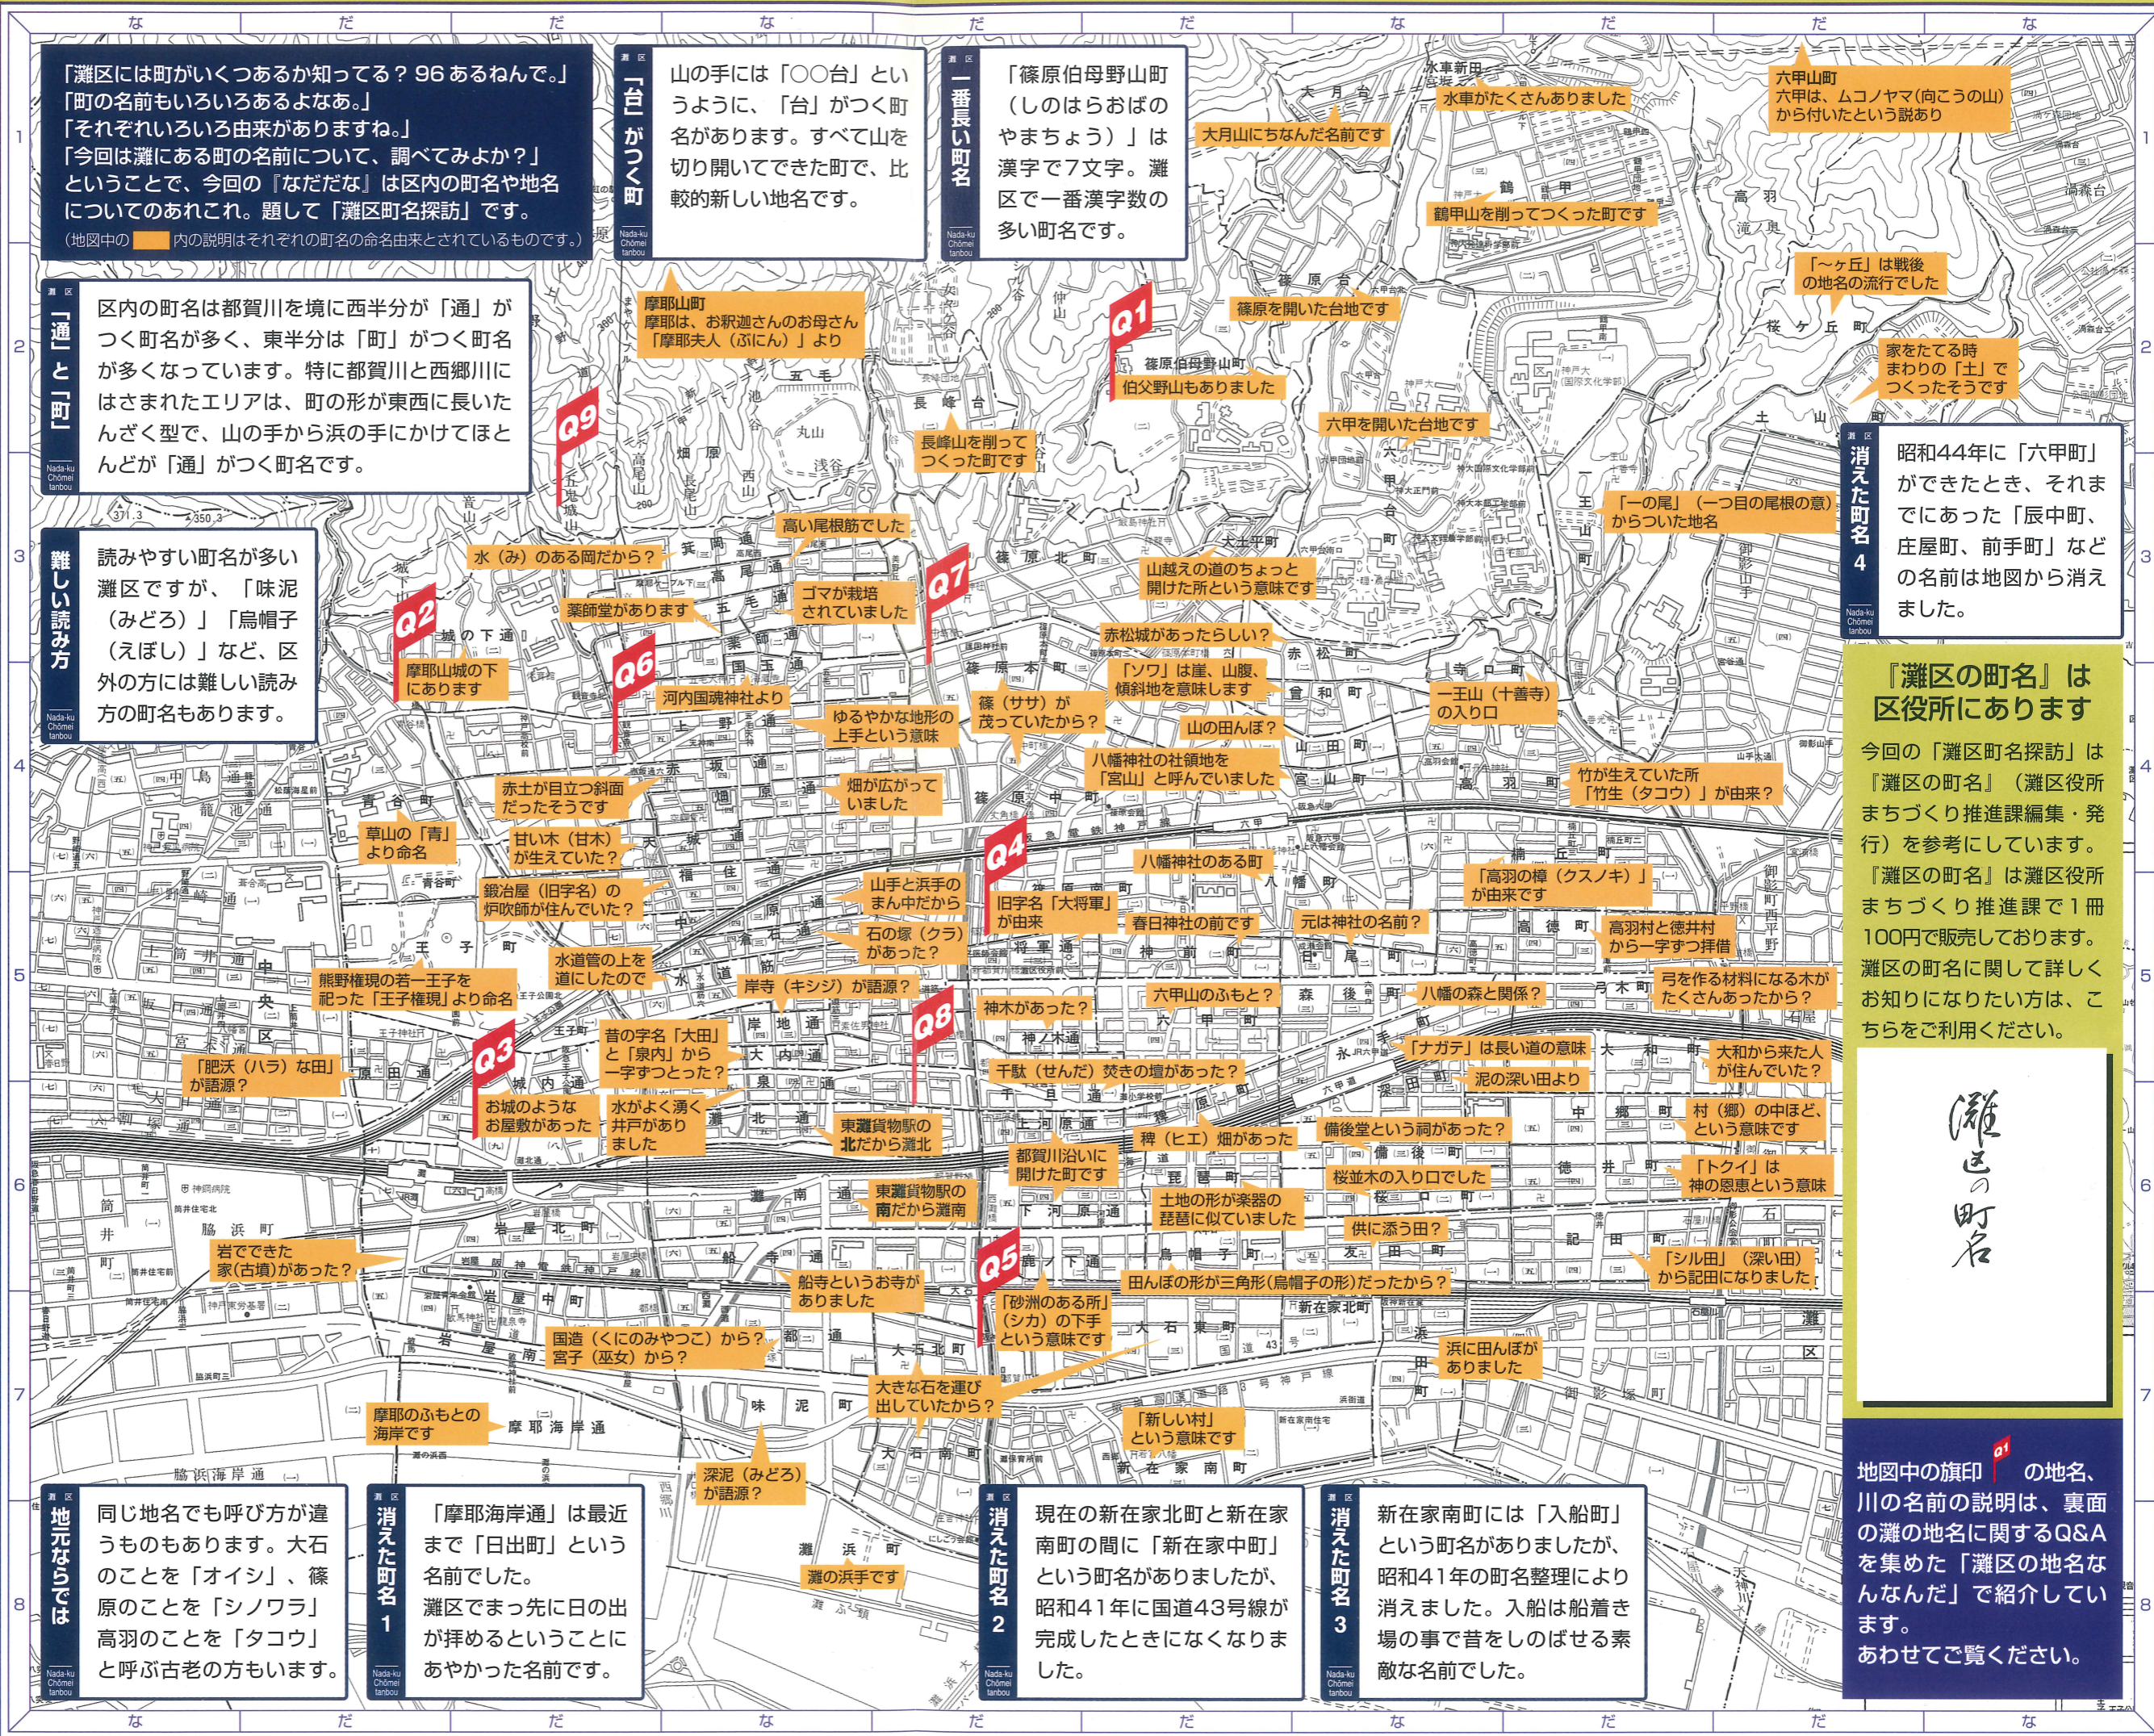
な だ な だ な だ な だ な

「灘区には町がいくつあるか知ってる？96あるねんで。」
「町の名前もいろいろあるよなあ。」
「それぞれいろいろ由来がありますね。」
「今回は灘にある町の名前について、調べてみよか？」
ということで、今回の『なだだな』は区内の町名や地名についてのあれこれ。題して「灘区町名探訪」です。
（地図中の　内の説明はそれぞれの町名の命名由来とされているものです。）

「台」がつく町
山の手には「○○台」というように、「台」がつく町名があります。すべて山を切り開いてできた町で、比較的新しい地名です。

一番長い町名
「篠原伯母野山町（しのはらおばのやまちょう）」は漢字で7文字。灘区で一番漢字数の多い町名です。

「通」と「町」
区内の町名は都賀川を境に西半分が「通」がつく町名が多く、東半分は「町」がつく町名が多くなっています。特に都賀川と西郷川にはさまれたエリアは、町の形が東西に長いたんざく型で、山の手から浜の手にかけてほとんどが「通」がつく町名です。

難しい読み方
読みやすい町名が多い灘区ですが、「味泥（みどろ）」「烏帽子（えぼし）」など、区外の方には難しい読み方の町名もあります。

消えた町名4
昭和44年に「六甲町」ができたとき、それまでにあった「辰中町、庄屋町、前手町」などの名前は地図から消えました。

『灘区の町名』は区役所にあります
今回の「灘区町名探訪」は『灘区の町名』（灘区役所まちづくり推進課編集・発行）を参考にしています。『灘区の町名』は灘区役所まちづくり推進課で1冊100円で販売しております。灘区の町名に関して詳しくお知りになりたい方は、こちらをご利用ください。

灘区の町名

地図中の旗印 Q1 の地名、川の名前の説明は、裏面の灘の地名に関するQ&Aを集めた「灘区の地名なんなんだ」で紹介しています。あわせてご覧ください。

地元ならでは
同じ地名でも呼び方が違うものもあります。大石のことを「オイシ」、篠原のことを「シノワラ」、高羽のことを「タコウ」と呼ぶ古老の方もいます。

消えた町名1
「摩耶海岸通」は最近まで「日出町」という名前でした。灘区でまっ先に日の出が拝めるということにあやかった名前です。

消えた町名2
現在の新在家北町と新在家南町の間に「新在家中町」という町名がありましたが、昭和41年に国道43号線が完成したときになくなりました。

消えた町名3
新在家南町には「入船町」という町名がありましたが、昭和41年の町名整理により消えました。入船は船着き場の事で昔をしのばせる素敵な名前でした。

Q1 Q2 Q3 Q4 Q5 Q6 Q7 Q8 Q9

水車がたくさんありました
六甲山町 六甲は、ムコノヤマ（向こうの山）から付いたという説あり
大月山にちなんだ名前です
鶴甲山を削ってつくった町です
「〜ヶ丘」は戦後の地名の流行でした
家をたてる時まわりの「土」でつくったそうです
摩耶山町 摩耶は、お釈迦さんのお母さん「摩耶夫人（ぶにん）」より
篠原を開いた台地です
伯父野山もありました
長峰山を削ってつくった町です
六甲を開いた台地です
「一の尾」（一つ目の尾根の意）からついた地名
高い尾根筋でした
水（み）のある岡だから？
山越えの道のちょっと開けた所という意味です
ゴマが栽培されていました
薬師堂があります
赤松城があったらしい？
摩耶山城の下にあります
「ソワ」は崖、山腹、傾斜地を意味します
河内国魂神社より
一王山（十善寺）の入り口
篠（ササ）が茂っていたから？
山の田んぼ？
ゆるやかな地形の上手という意味
八幡神社の社領地を「宮山」と呼んでいました
竹生えていた所「竹生（タコウ）」が由来？
赤土が目立つ斜面だったそうです
畑が広がっていました
草山の「青」より命名
甘い木（甘木）が生えていた？
八幡神社のある町
「高羽の樟（クスノキ）」が由来です
鍛冶屋（旧字名）の炉吹師が住んでいた？
山手と浜手のまん中だから
旧字名「大将軍」が由来
春日神社の前です
元は神社の名前？
高羽村と徳井村から一字ずつ拝借
石の塚（クラ）があった？
水道管の上を道にしたので
熊野権現の若一王子を祀った「王子権現」より命名
岸寺（キシジ）が語源？
神木があった？
六甲山のふもと？
八幡の森と関係？
弓を作る材料になる木がたくさんあったから？
昔の字名「大田」と「泉内」から一字ずつとった？
「ナガテ」は長い道の意味
大和から来た人が住んでいた？
「肥沃（ハラ）な田」が語源？
千駄（せんだ）焚きの壇があった？
泥の深い田より
お城のようなお屋敷があった
水がよく湧く井戸がありました
東灘貨物駅の北だから灘北
稗（ヒエ）畑があった
備後堂という祠があった？
村（郷）の中ほど、という意味です
都賀川沿いに開けた町です
桜並木の入り口でした
「トクイ」は神の恩恵という意味
東灘貨物駅の南だから灘南
土地の形が楽器の琵琶に似ていました
岩でできた家（古墳）があった？
供に添う田？
「シル田」（深い田）から記田になりました
船寺というお寺がありました
田んぼの形が三角形（烏帽子の形）だったから？
「砂洲のある所」（シカ）の下手という意味です
国造（くにのみやつこ）から？宮子（巫女）から？
浜に田んぼがありました
大きな石を運び出していたから？
摩耶のふもとの海岸です
「新しい村」という意味です
深泥（みどろ）が語源？
灘の浜手です